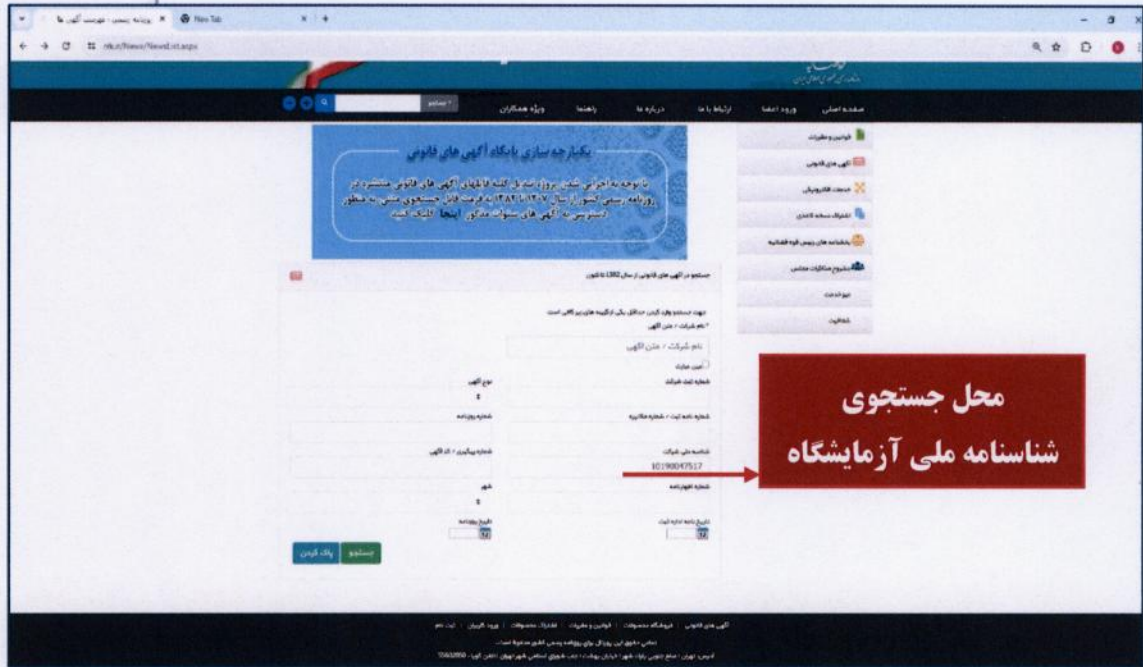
روزنامه رسمی - فهرست آگهی ها | New Tab

rrk.ir/News/NewsList.aspx

جستجو

صفحه اصلی | ورود اعضا | ارتباط با ما | درباره ما | راهنما | ویژه همکاران

قوانین و مقررات
آگهی های قانونی
خدمات الکترونیکی
اشتراک نسخه کاغذی
بانک شناسه های رسمی قوه قضاییه
مجموعه مذاکرات مجلس
میز خدمت
شکایات

یکپارچه سازی بانک آگهی های قانونی

با توجه به اجرایی شدن پروژه تبدیل کلیه فایلهای آگهی های قانونی منتشره در روزنامه رسمی کشور از سال ۱۳۰۷ تا ۱۳۸۲ به فرمت قابل جستجوی متنی، به منظور دسترسی به آگهی های سنوات مذکور اینجا کلیک کنید

جستجو در آگهی های قانونی از سال 1382 تا کنون

جهت جستجو وارد کردن حداقل یکی از گزینه های زیر الزامی است
* نام شرکت / متن آگهی
نام شرکت / متن آگهی
عین عبارت
شماره ثبت شرکت
نوع آگهی
شماره نامه ثبت / شماره مکاتبه
شماره روزنامه
شناسه ملی شرکت
10190047517
شماره پیگیری / کد آگهی
شماره اظهارنامه
شهر
تاریخ نامه اداره ثبت
تاریخ روزنامه
جستجو | پاک کردن

محل جستجوی شناسنامه ملی آزمایشگاه

آگهی های قانونی | فروشگاه محصولات | قوانین و مقررات | اشتراک محصولات | ورود کاربران | ثبت نام
تمامی حقوق این پورتال برای روزنامه رسمی کشور محفوظ است.
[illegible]